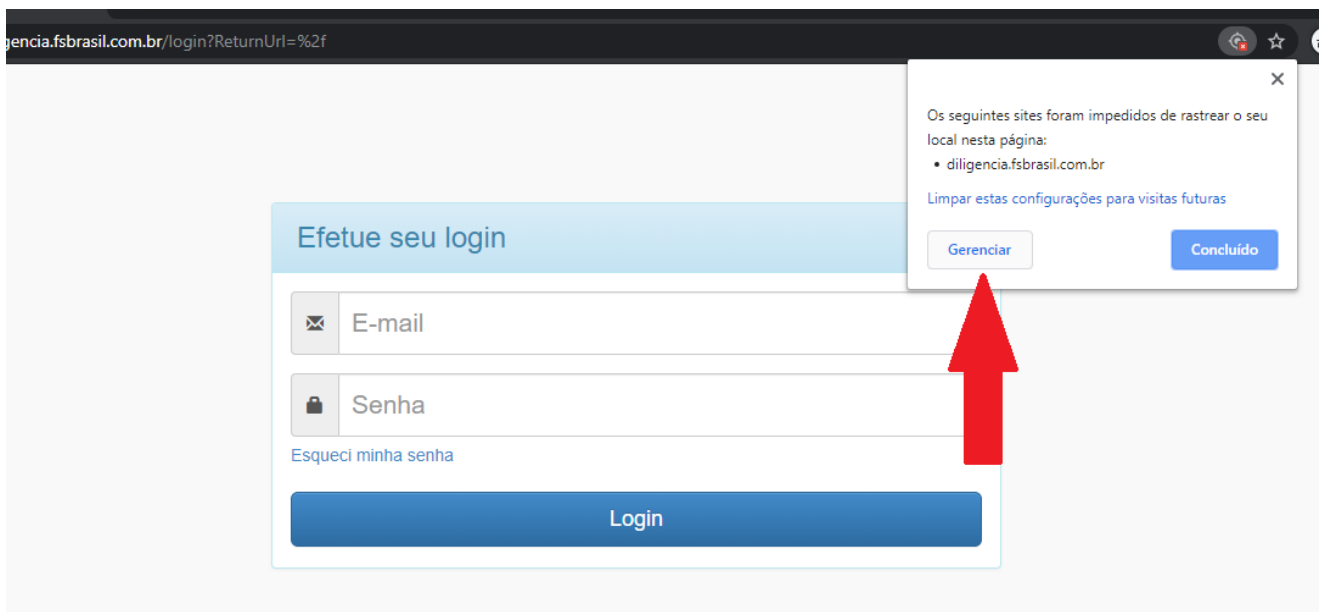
gencia.fsbrasil.com.br/login?ReturnUrl=%2f

Os seguintes sites foram impedidos de rastrear o seu local nesta página:

• diligencia.fsbrasil.com.br

Limpar estas configurações para visitas futuras

Gerenciar

Concluído

Efetue seu login

E-mail

Senha

Esqueci minha senha

Login